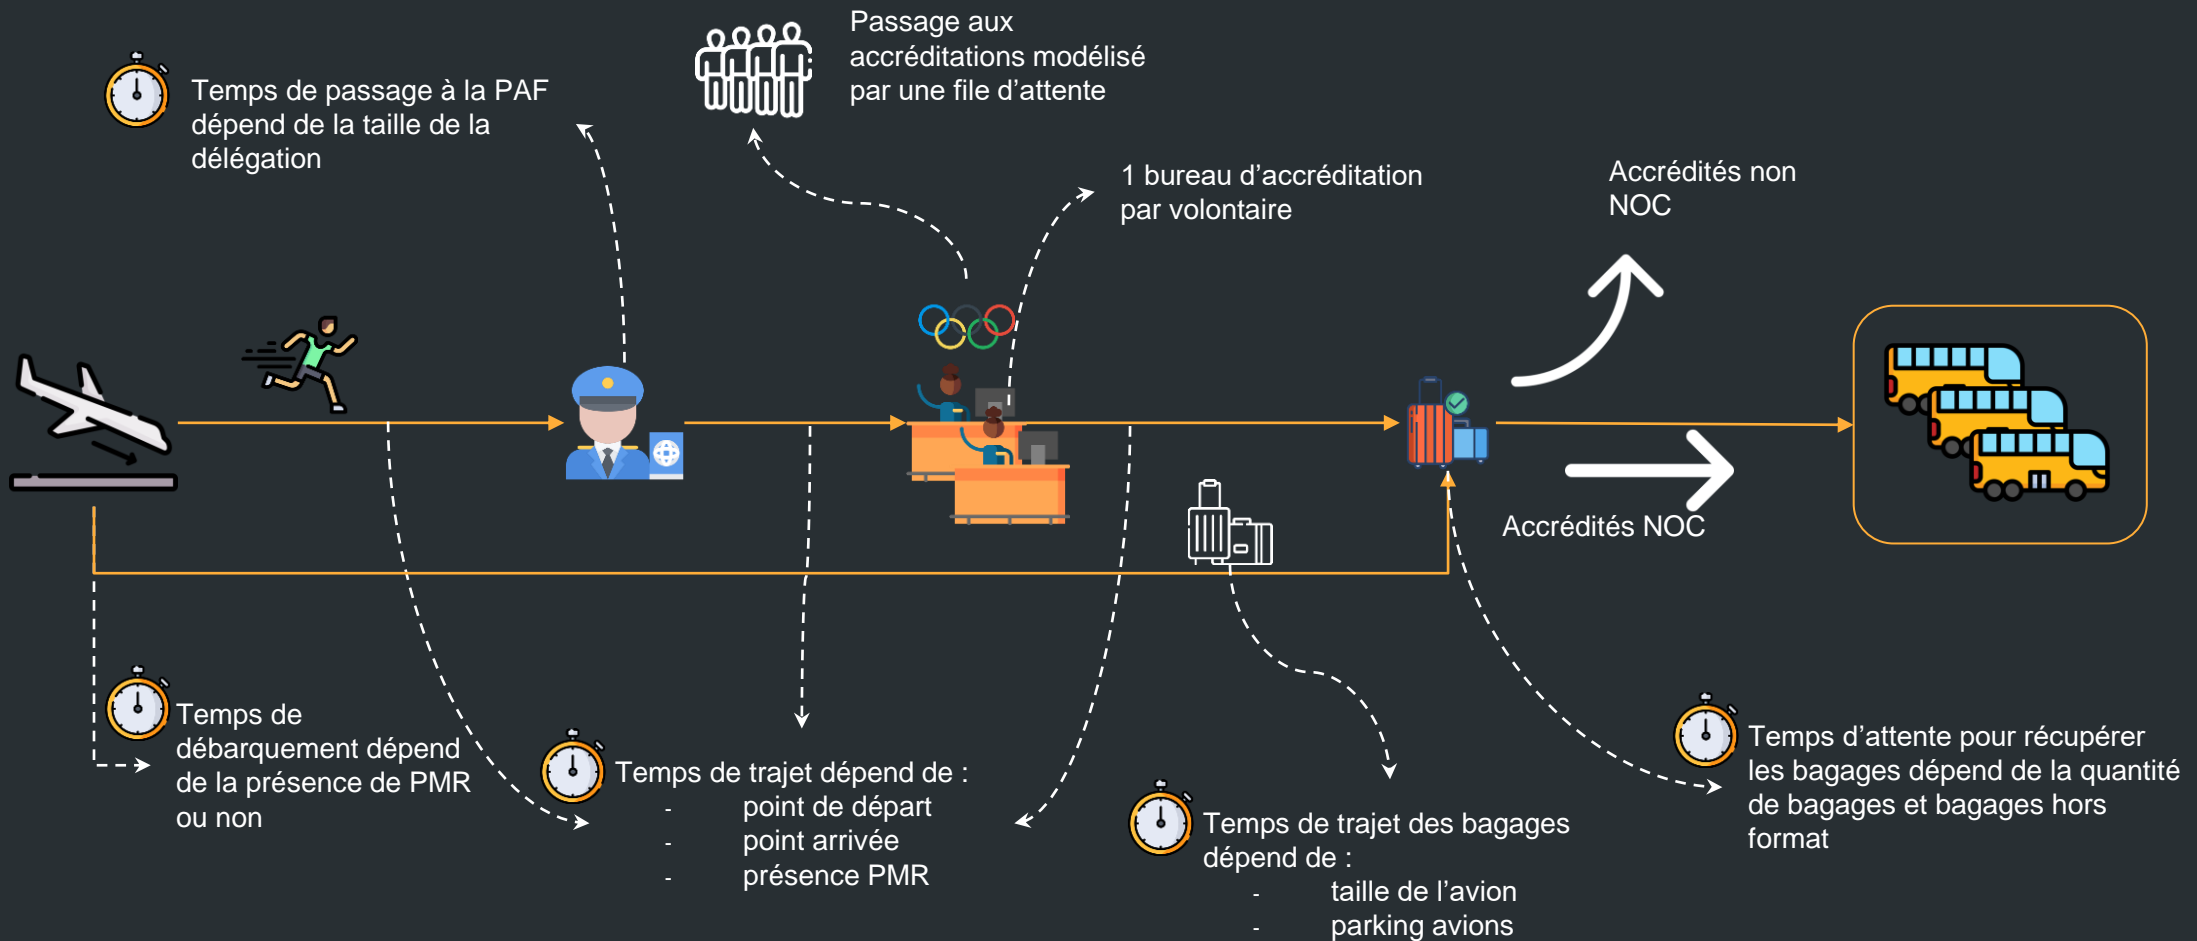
Passage aux accréditations modélisé par une file d’attente

Temps de passage à la PAF dépend de la taille de la délégation

1 bureau d’accréditation par volontaire

Accrédités non NOC

Accrédités NOC

Temps de débarquement dépend de la présence de PMR ou non

Temps de trajet dépend de :
- point de départ
- point arrivée
- présence PMR

Temps de trajet des bagages dépend de :
- taille de l’avion
- parking avions

Temps d’attente pour récupérer les bagages dépend de la quantité de bagages et bagages hors format